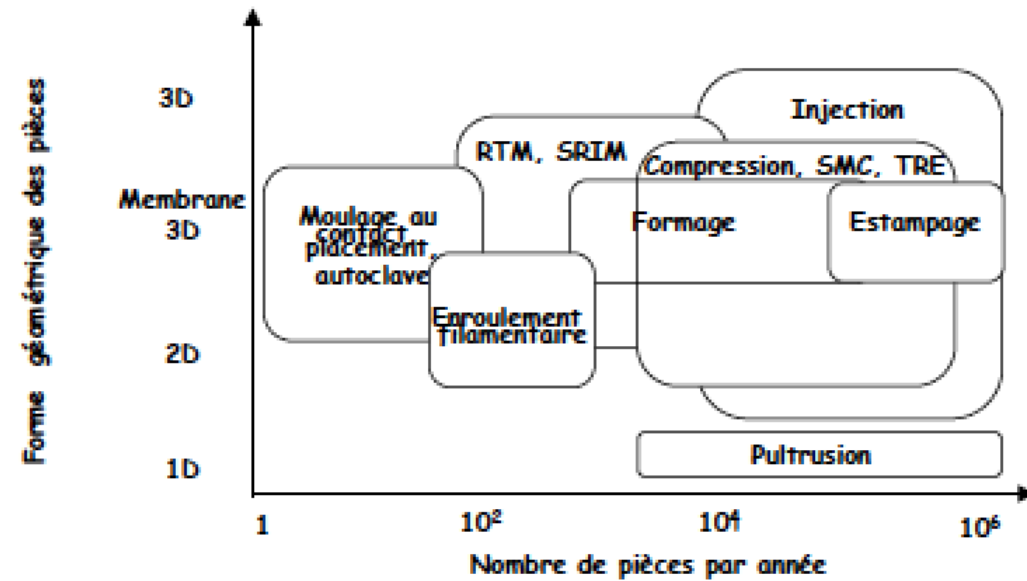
Forme géométrique des pièces

3D

Membrane
3D

2D

1D

Injection

RTM, SRIM

Compression, SMC, TRE

Moulage au contact placement, autoclave

Formage

Estampage

Enroulement filamentaire

Pultrusion

1

$10^2$

$10^4$

$10^6$

Nombre de pièces par année